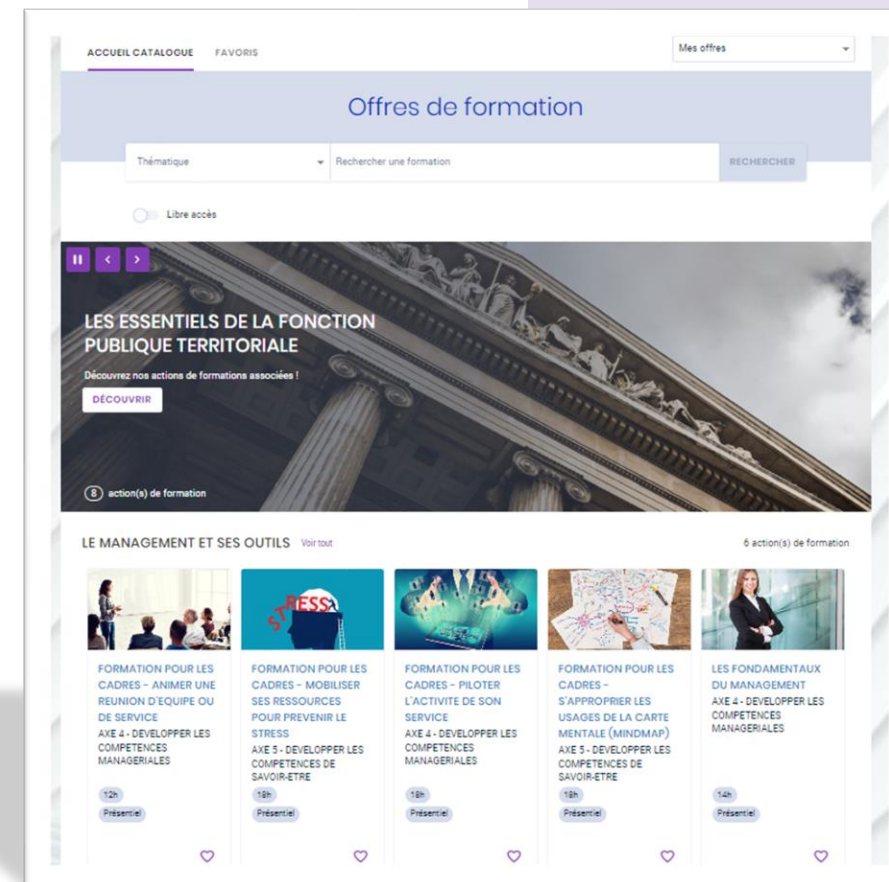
ACCUEIL CATALOGUE FAVORIS

Mes offres

Offres de formation

Thématique

Rechercher une formation

RECHERCHER

Libre accès

LES ESSENTIELS DE LA FONCTION PUBLIQUE TERRITORIALE

Découvrez nos actions de formations associées !

DÉCOUVRIR

8 action(s) de formation

STRESS

LE MANAGEMENT ET SES OUTILS Voir tout

6 action(s) de formation

FORMATION POUR LES CADRES - ANIMER UNE REUNION D'EQUIPE OU DE SERVICE
AXE 4 - DEVELOPPER LES COMPETENCES MANAGERIALES
12h
Présentiel

FORMATION POUR LES CADRES - MOBILISER SES RESSOURCES POUR PREVENIR LE STRESS
AXE 5 - DEVELOPPER LES COMPETENCES DE SAVOIR-ETRE
18h
Présentiel

FORMATION POUR LES CADRES - PILOTER L'ACTIVITE DE SON SERVICE
AXE 4 - DEVELOPPER LES COMPETENCES MANAGERIALES
18h
Présentiel

FORMATION POUR LES CADRES - S'APPROPRIER LES USAGES DE LA CARTE MENTALE (MINDMAP)
AXE 5 - DEVELOPPER LES COMPETENCES DE SAVOIR-ETRE
18h
Présentiel

LES FONDAMENTAUX DU MANAGEMENT
AXE 4 - DEVELOPPER LES COMPETENCES MANAGERIALES
14h
Présentiel